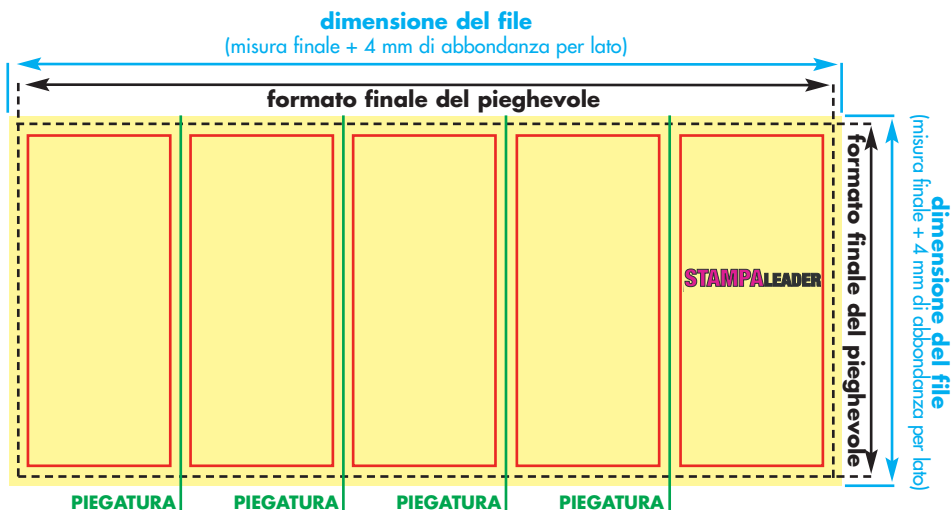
dimensione del file
(misura finale + 4 mm di abbondanza per lato)

formato finale del pieghevole

STAMPALEADER

formato finale del pieghevole

dimensione del file
(misura finale + 4 mm di abbondanza per lato)

PIEGATURA PIEGATURA PIEGATURA PIEGATURA